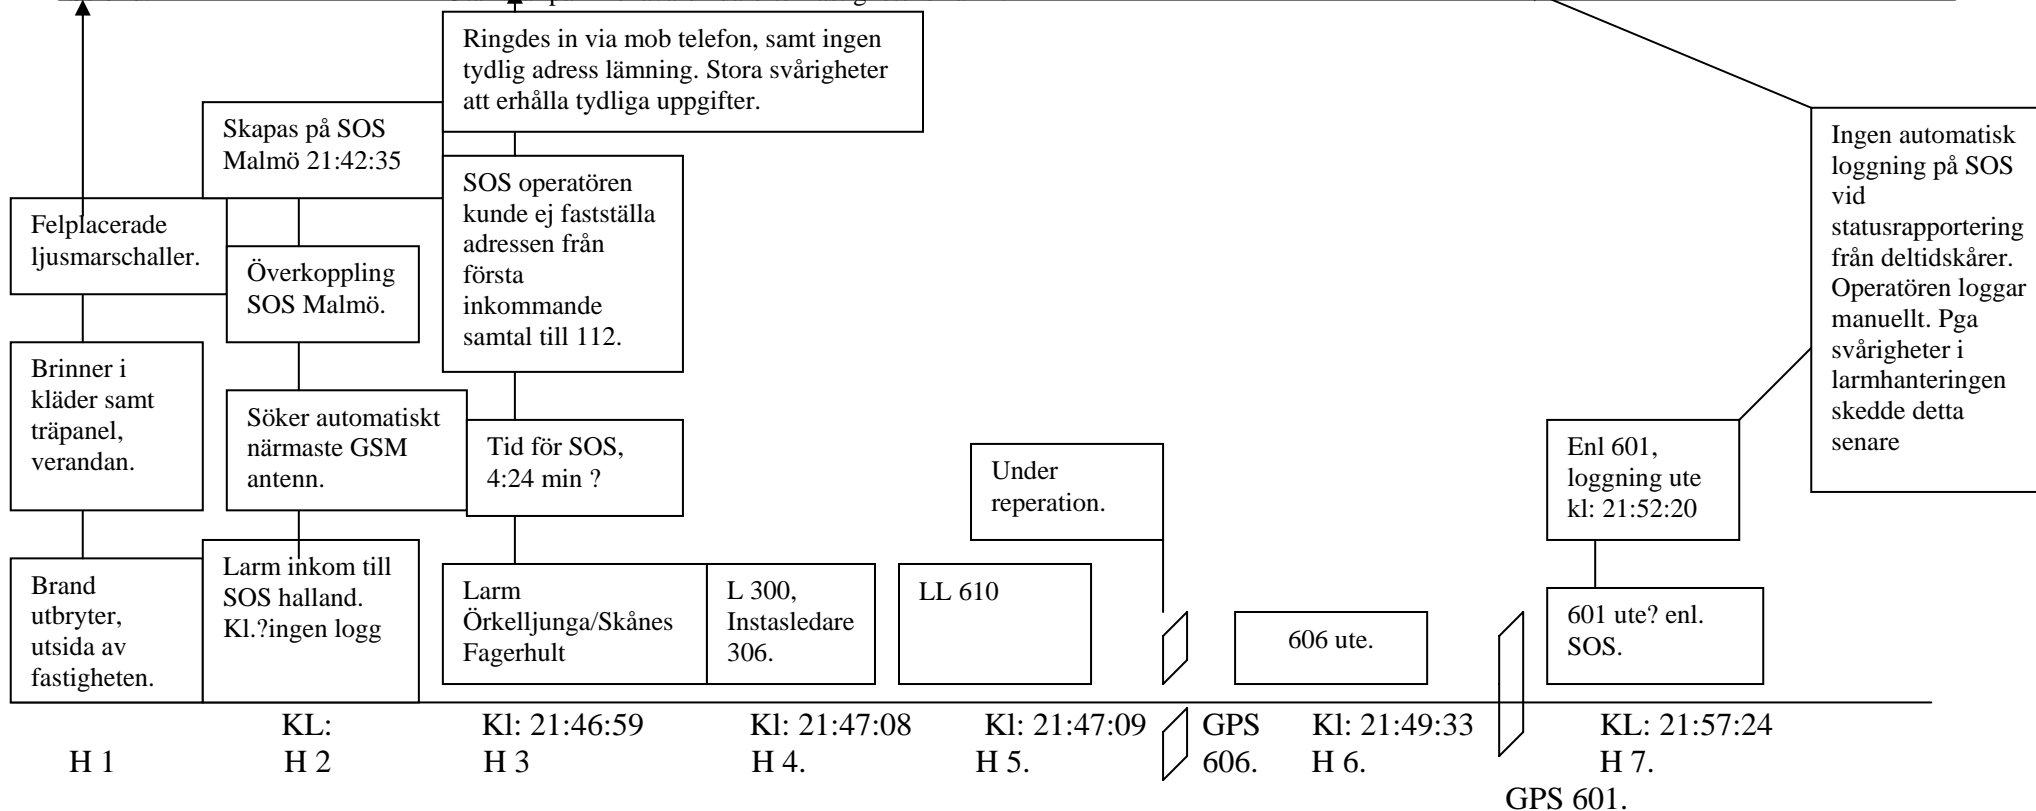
Ringdes in via mob telefon, samt ingen tydlig adress lämning. Stora svårigheter att erhålla tydliga uppgifter.

Skapas på SOS Malmö 21:42:35

SOS operatören kunde ej fastställa adressen från första inkommande samtal till 112.

Ingen automatisk loggning på SOS vid statusrapportering från deltidskårer. Operatören loggar manuellt. Pga svårigheter i larmhanteringen skedde detta senare

Felplacerade ljusmarschaller.

Överkoppling SOS Malmö.

Brinner i kläder samt träpanel, verandan.

Söker automatiskt närmaste GSM antenn.

Tid för SOS, 4:24 min ?

Under reperation.

Enl 601, loggning ute kl: 21:52:20

Brand utbryter, utsida av fastigheten.

Larm inkom till SOS halland. Kl.?ingen logg

Larm Örkelljunga/Skånes Fagerhult

L 300, Instasledare 306.

LL 610

606 ute.

601 ute? enl. SOS.

KL: Kl: 21:46:59 Kl: 21:47:08 Kl: 21:47:09 GPS 606. Kl: 21:49:33 KL: 21:57:24

H 1 H 2 H 3 H 4. H 5. H 6. H 7.

GPS 601.